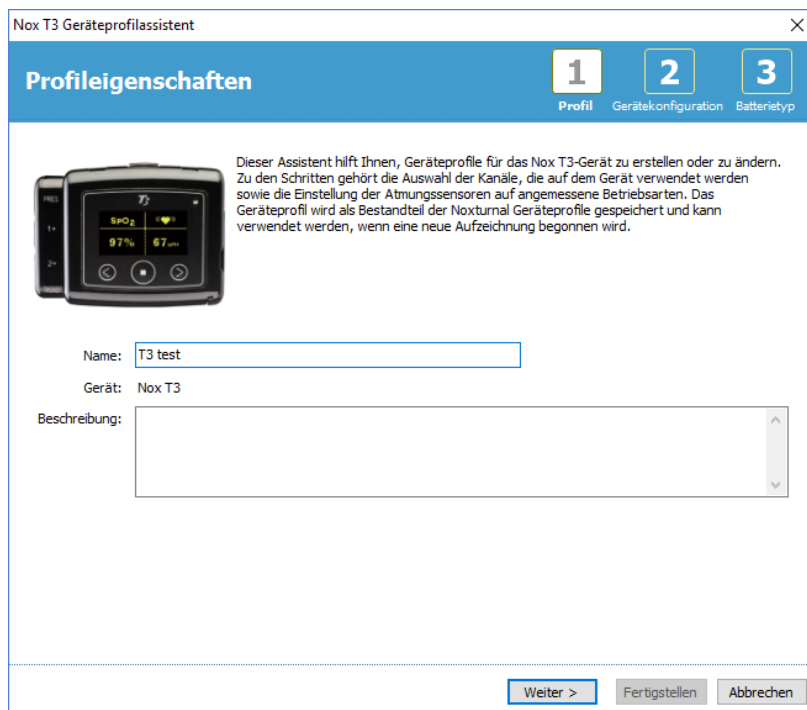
Nox T3 Geräteprofilassistent

Profileigenschaften

1
Profil
2
Gerätekonfiguration
3
Batterietyp

T3
SpO2
97%
67 BPM
PRES
1+
2+

Dieser Assistent hilft Ihnen, Geräteprofile für das Nox T3-Gerät zu erstellen oder zu ändern. Zu den Schritten gehört die Auswahl der Kanäle, die auf dem Gerät verwendet werden sowie die Einstellung der Atmungssensoren auf angemessene Betriebsarten. Das Geräteprofil wird als Bestandteil der Noxturnal Geräteprofile gespeichert und kann verwendet werden, wenn eine neue Aufzeichnung begonnen wird.

Name: T3 test
Gerät: Nox T3
Beschreibung:

Weiter > Fertigstellen Abbrechen